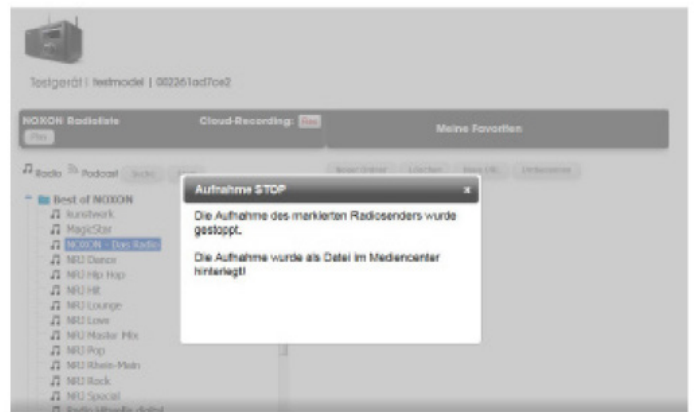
Testgerät | testmodel | 002261ad7ce2

NOXON Radioliste
Play

Cloud-Recording: Rec

Meine Favoriten

Radio Podcast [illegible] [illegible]

Neuer Ordner Löschen Neue URL Umbenennen

Best of NOXON
Kunstwerk
MagicStar
NOXON - Das Radio
NRJ Dance
NRJ Hip Hop
NRJ Hit
NRJ Lounge
NRJ Love
NRJ Master Mix
NRJ Pop
NRJ Rhein-Main
NRJ Rock
NRJ Special
Radio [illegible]

Aufnahme STOP
x

Die Aufnahme des markierten Radiosenders wurde gestoppt.

Die Aufnahme wurde als Datei im Mediencenter hinterlegt!